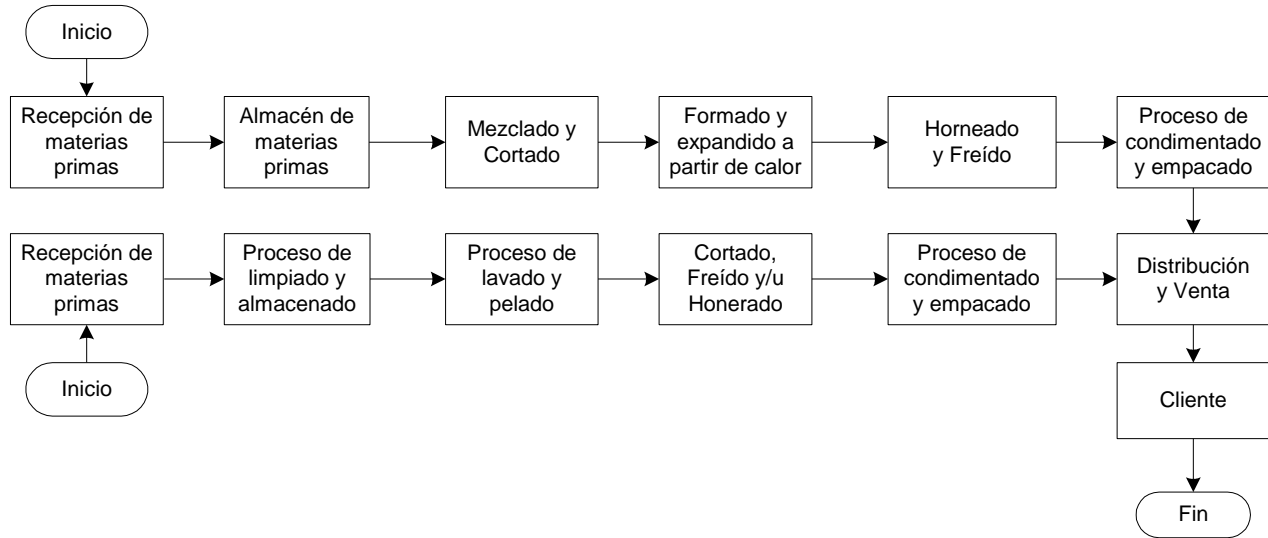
Inicio

Recepción de materias primas

Almacén de materias primas

Mezclado y Cortado

Formado y expandido a partir de calor

Horneado y Freído

Proceso de condimentado y empacado

Recepción de materias primas

Proceso de limpiado y almacenado

Proceso de lavado y pelado

Cortado, Freído y/u Honerado

Proceso de condimentado y empacado

Distribución y Venta

Inicio

Cliente

Fin